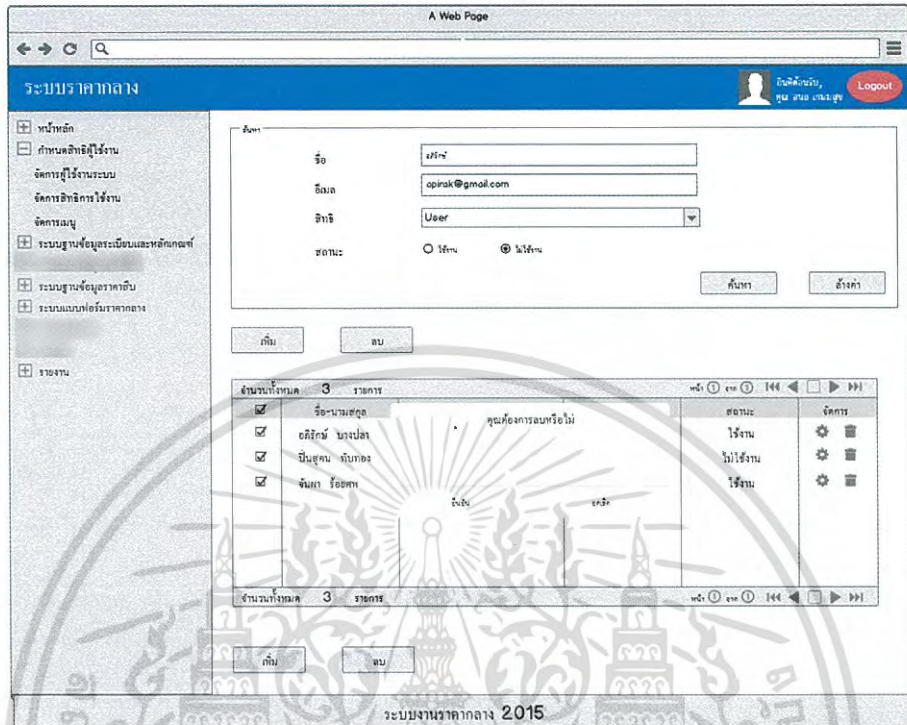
A Web Page

ระบบราคากลาง

ยินดีต้อนรับ, คุณ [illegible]

Logout

หน้าหลัก
กำหนดสิทธิผู้ใช้งาน
จัดการผู้ใช้งานระบบ
จัดการสิทธิการใช้งาน
จัดการเมนู
ระบบฐานข้อมูลระเบียบและหลักเกณฑ์
ระบบฐานข้อมูลราคากลาง
ระบบแบบฟอร์มราคากลาง
รายงาน

ค้นหา

ชื่อ อภิรักษ์
อีเมล opinak@gmail.com
สิทธิ User
สถานะ ใช้งาน ไม่ใช้งาน

ค้นหา ล้างค่า

เพิ่ม ลบ

จำนวนทั้งหมด 3 รายการ

| | ชื่อ-นามสกุล | สถานะ | จัดการ |
|---|---|---|---|
| ☑ | อภิรักษ์ บางปลา | ใช้งาน | |
| ☑ | ปิ่นสุดา ทับทอง | ไม่ใช้งาน | |
| ☑ | จันดา ร้อยศรี | ใช้งาน | |

คุณต้องการลบหรือไม่

ยืนยัน ยกเลิก

จำนวนทั้งหมด 3 รายการ

เพิ่ม ลบ

ระบบงานราคากลาง 2015